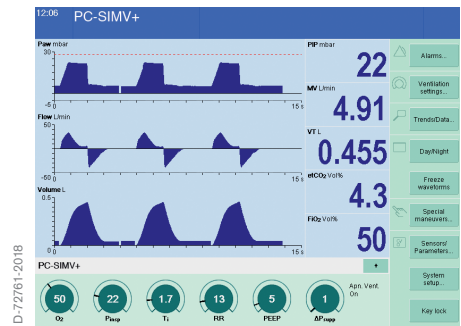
12:06 PC-SIMV+

Paw mbar
30
-5
0 15 s

Flow L/min
60
-60
0 15 s

Volume L
0.5
0 15 s

PIP mbar
22

MV L/min
4.91

VT L
0.455

etCO2 Vol%
4.3

FiO2 Vol%
50

Alarms...

Ventilation settings...

Trends/Data...

Day/Night

Freeze waveforms

Special maneuvers...

Sensors/ Parameters...

System setup...

Key lock

PC-SIMV+

50
O2

22
Pinsp

1.7
Ti

13
RR

5
PEEP

1
ΔPsupp

Apn. Vent.
On

D-72761-2018